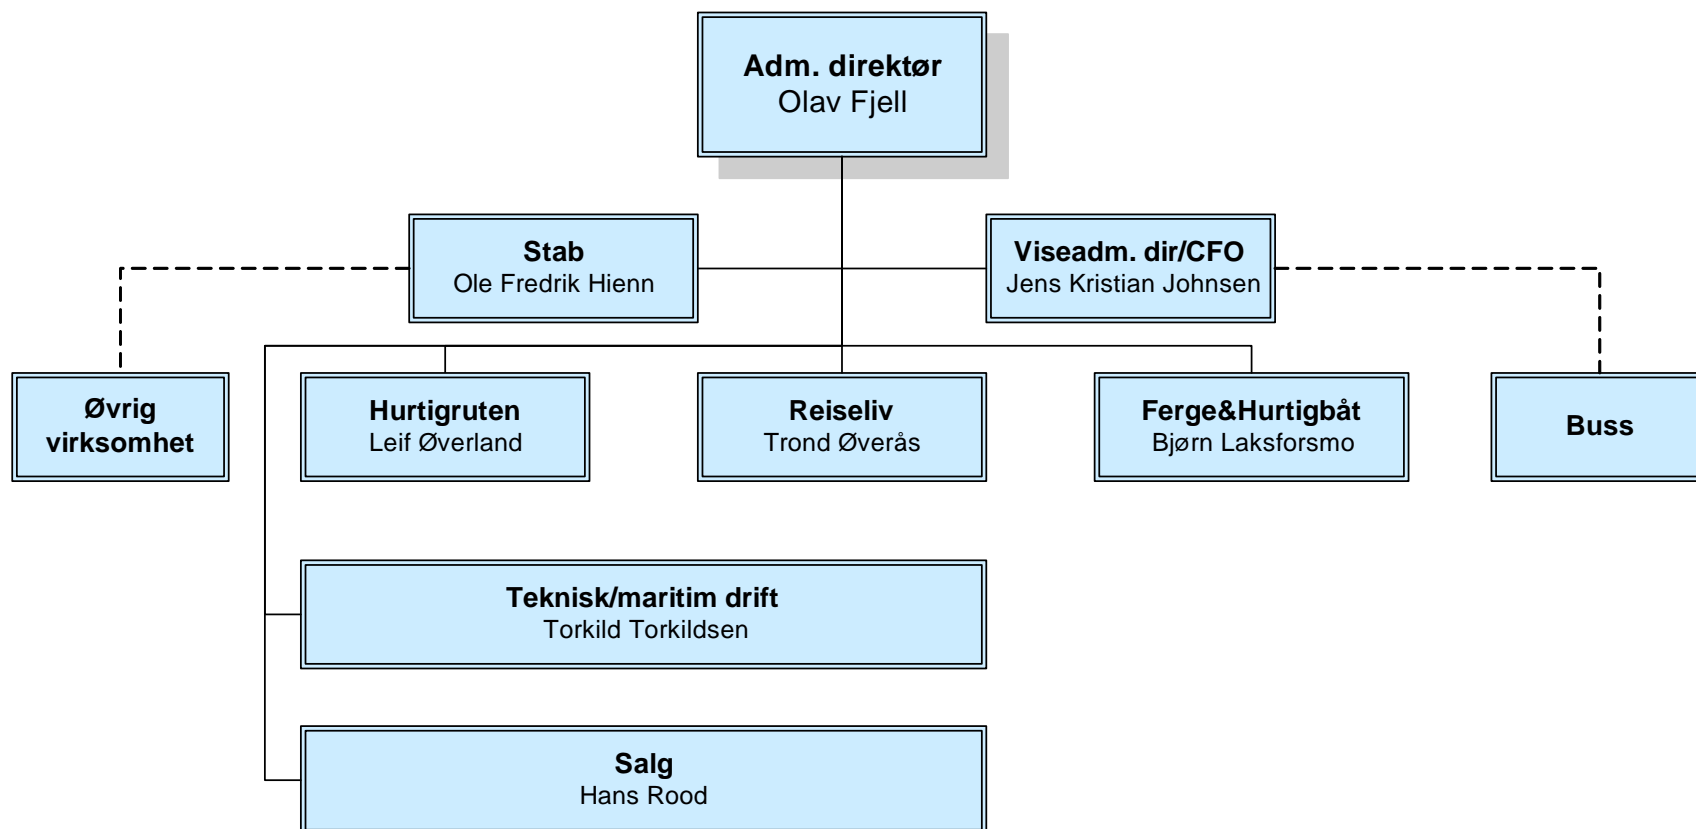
Adm. direktør
Olav Fjell

Stab
Ole Fredrik Hienn

Viseadm. dir/CFO
Jens Kristian Johnsen

Øvrig virksomhet

Hurtigruten
Leif Øverland

Reiseliv
Trond Øverås

Ferge&Hurtigbåt
Bjørn Laksforsmo

Buss

Teknisk/maritim drift
Torkild Torkildsen

Salg
Hans Rood